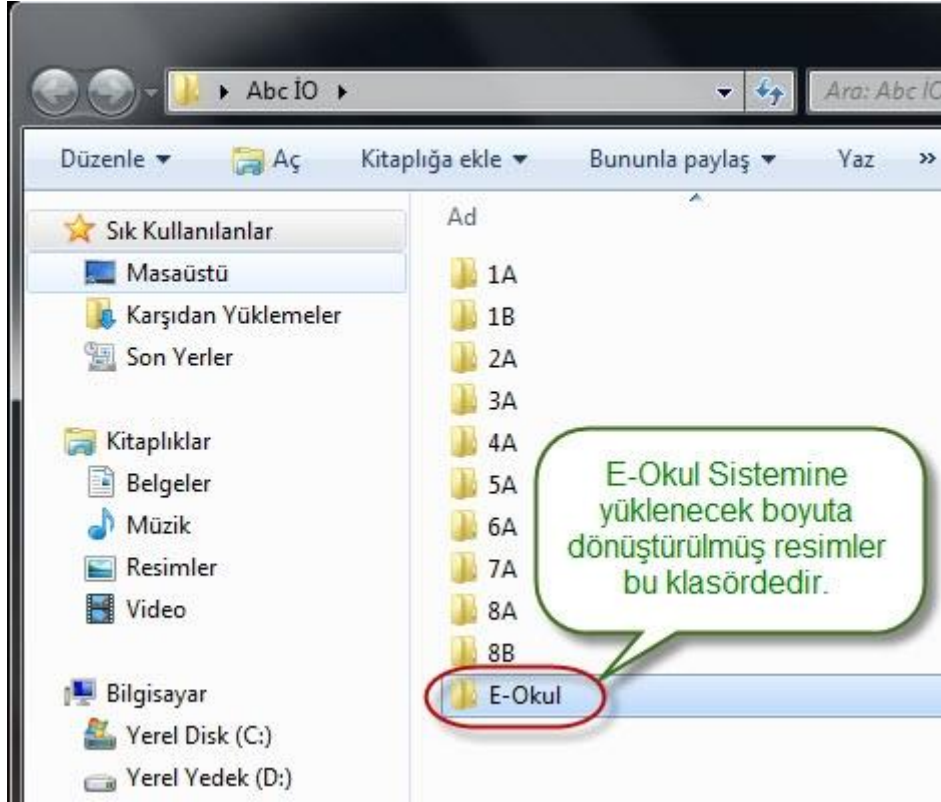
Abc İO

Ara: Abc İO

Düzenle ▾ Aç Kitaplığa ekle ▾ Bununla paylaş ▾ Yaz »

Sık Kullanılanlar
Masaüstü
Karşıdan Yüklemeler
Son Yerler

Kitaplıklar
Belgeler
Müzik
Resimler
Video

Bilgisayar
Yerel Disk (C:)
Yerel Yedek (D:)

Ad
1A
1B
2A
3A
4A
5A
6A
7A
8A
8B
E-Okul

E-Okul Sistemine yüklenecek boyuta dönüştürülmüş resimler bu klasördedir.